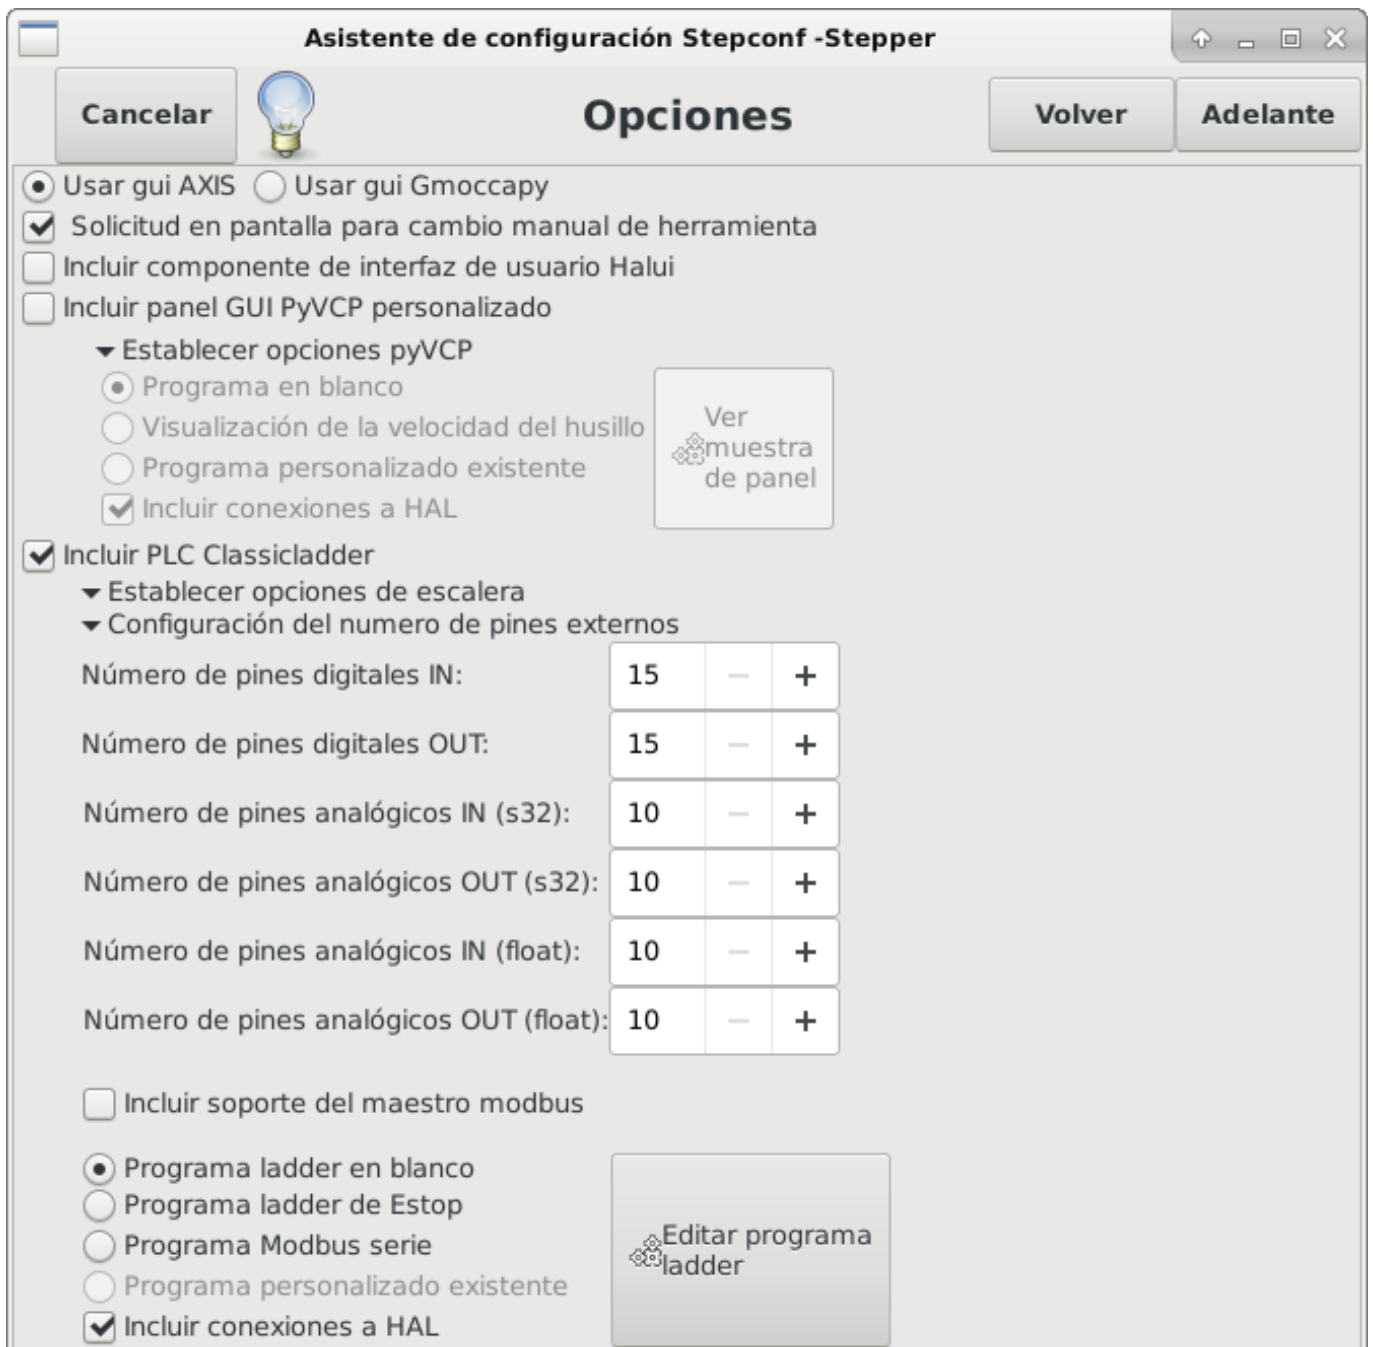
Asistente de configuración Stepconf -Stepper

Cancelar

Opciones

Volver

Adelante

Usar gui AXIS
Usar gui Gmoccapy

Solicitud en pantalla para cambio manual de herramienta

Incluir componente de interfaz de usuario Halui

Incluir panel GUI PyVCP personalizado

Establecer opciones pyVCP

Programa en blanco

Visualización de la velocidad del husillo

Programa personalizado existente

Incluir conexiones a HAL

Ver muestra de panel

Incluir PLC Classicladder

Establecer opciones de escalera

Configuración del numero de pines externos

| | |
|---|---|
| Número de pines digitales IN: | 15 − + |
| Número de pines digitales OUT: | 15 − + |
| Número de pines analógicos IN (s32): | 10 − + |
| Número de pines analógicos OUT (s32): | 10 − + |
| Número de pines analógicos IN (float): | 10 − + |
| Número de pines analógicos OUT (float): | 10 − + |

Incluir soporte del maestro modbus

Programa ladder en blanco

Programa ladder de Estop

Programa Modbus serie

Programa personalizado existente

Incluir conexiones a HAL

Editar programa ladder